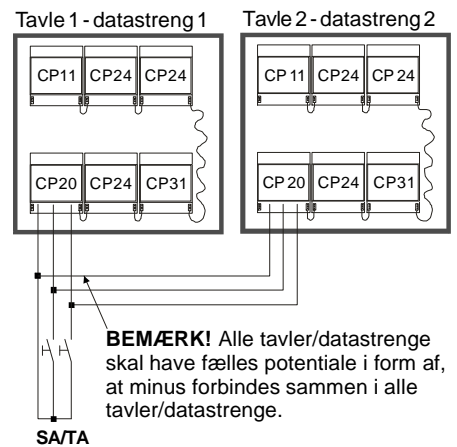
Tavle 1 - datastreng 1

CP11 CP24 CP24

CP20 CP24 CP31

Tavle 2 - datastreng 2

CP 11 CP24 CP 24

CP 20 CP24 CP31

**BEMÆRK!** Alle tavler/datastrenge skal have fælles potentiale i form af, at minus forbindes sammen i alle tavler/datastrenge.

SA/TA